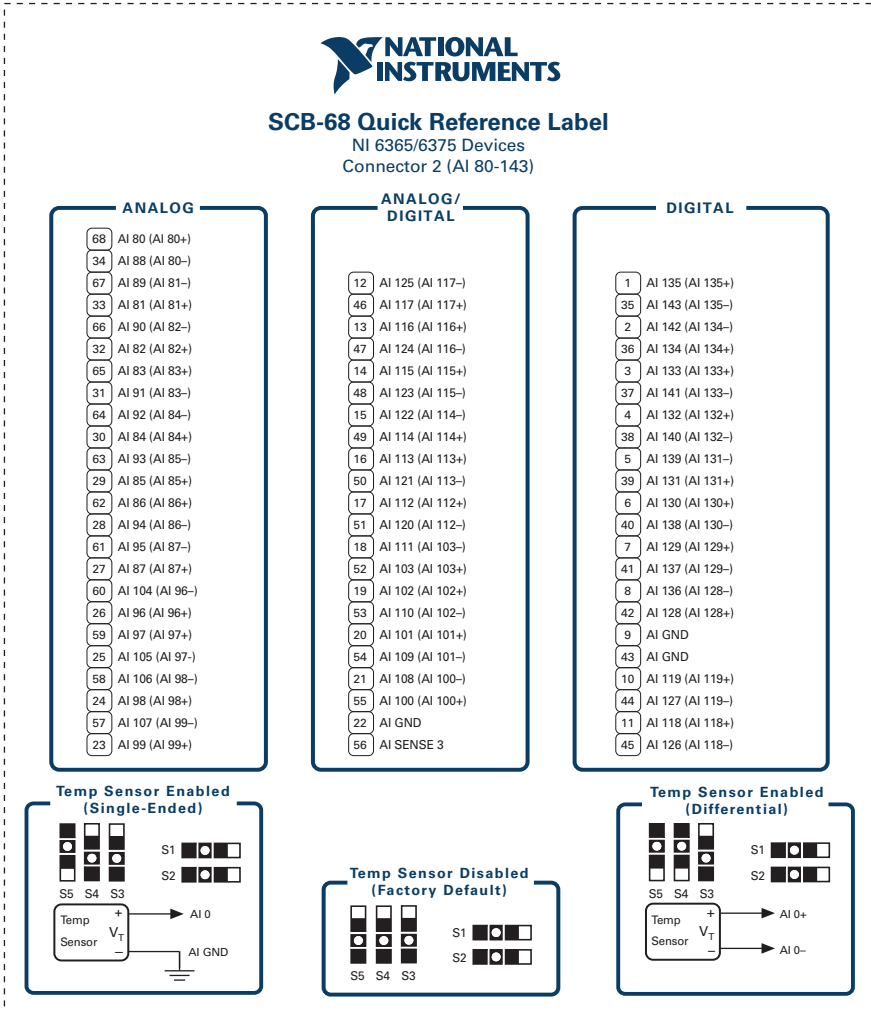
NATIONAL INSTRUMENTS

SCB-68 Quick Reference Label
NI 6365/6375 Devices
Connector 2 (AI 80-143)

ANALOG

| | |
|---|---|
| 68 | AI 80 (AI 80+) |
| 34 | AI 88 (AI 80–) |
| 67 | AI 89 (AI 81–) |
| 33 | AI 81 (AI 81+) |
| 66 | AI 90 (AI 82–) |
| 32 | AI 82 (AI 82+) |
| 65 | AI 83 (AI 83+) |
| 31 | AI 91 (AI 83–) |
| 64 | AI 92 (AI 84–) |
| 30 | AI 84 (AI 84+) |
| 63 | AI 93 (AI 85–) |
| 29 | AI 85 (AI 85+) |
| 62 | AI 86 (AI 86+) |
| 28 | AI 94 (AI 86–) |
| 61 | AI 95 (AI 87–) |
| 27 | AI 87 (AI 87+) |
| 60 | AI 104 (AI 96–) |
| 26 | AI 96 (AI 96+) |
| 59 | AI 97 (AI 97+) |
| 25 | AI 105 (AI 97-) |
| 58 | AI 106 (AI 98–) |
| 24 | AI 98 (AI 98+) |
| 57 | AI 107 (AI 99–) |
| 23 | AI 99 (AI 99+) |

ANALOG/ DIGITAL

| | |
|---|---|
| 12 | AI 125 (AI 117–) |
| 46 | AI 117 (AI 117+) |
| 13 | AI 116 (AI 116+) |
| 47 | AI 124 (AI 116–) |
| 14 | AI 115 (AI 115+) |
| 48 | AI 123 (AI 115–) |
| 15 | AI 122 (AI 114–) |
| 49 | AI 114 (AI 114+) |
| 16 | AI 113 (AI 113+) |
| 50 | AI 121 (AI 113–) |
| 17 | AI 112 (AI 112+) |
| 51 | AI 120 (AI 112–) |
| 18 | AI 111 (AI 103–) |
| 52 | AI 103 (AI 103+) |
| 19 | AI 102 (AI 102+) |
| 53 | AI 110 (AI 102–) |
| 20 | AI 101 (AI 101+) |
| 54 | AI 109 (AI 101–) |
| 21 | AI 108 (AI 100–) |
| 55 | AI 100 (AI 100+) |
| 22 | AI GND |
| 56 | AI SENSE 3 |

DIGITAL

| | |
|---|---|
| 1 | AI 135 (AI 135+) |
| 35 | AI 143 (AI 135–) |
| 2 | AI 142 (AI 134–) |
| 36 | AI 134 (AI 134+) |
| 3 | AI 133 (AI 133+) |
| 37 | AI 141 (AI 133–) |
| 4 | AI 132 (AI 132+) |
| 38 | AI 140 (AI 132–) |
| 5 | AI 139 (AI 131–) |
| 39 | AI 131 (AI 131+) |
| 6 | AI 130 (AI 130+) |
| 40 | AI 138 (AI 130–) |
| 7 | AI 129 (AI 129+) |
| 41 | AI 137 (AI 129–) |
| 8 | AI 136 (AI 128–) |
| 42 | AI 128 (AI 128+) |
| 9 | AI GND |
| 43 | AI GND |
| 10 | AI 119 (AI 119+) |
| 44 | AI 127 (AI 119–) |
| 11 | AI 118 (AI 118+) |
| 45 | AI 126 (AI 118–) |

Temp Sensor Enabled (Single-Ended)
S1
S2
S5 S4 S3
Temp Sensor + $V_T$ – AI 0 AI GND

Temp Sensor Disabled (Factory Default)
S1
S2
S5 S4 S3

Temp Sensor Enabled (Differential)
S1
S2
S5 S4 S3
Temp Sensor + $V_T$ – AI 0+ AI 0–